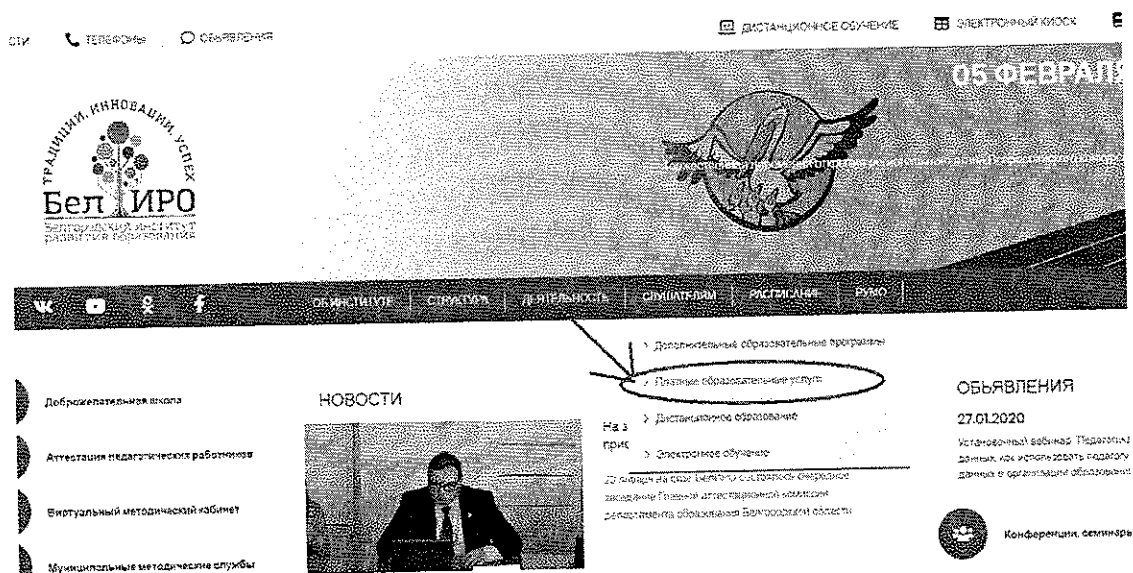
сти ТЕЛЕФОНЫ ОБЪЯВЛЕНИЯ

ДИСТАНЦИОННОЕ ОБУЧЕНИЕ ЭЛЕКТРОННЫЙ КИОСК

05 ФЕВРАЛ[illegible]

ТРАДИЦИИ, ИННОВАЦИИ, УСПЕХ

БелИРО

Белгородский институт развития образования

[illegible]

ОБ ИНСТИТУТЕ СТРУКТУРА ДЕЯТЕЛЬНОСТЬ СЛУШАТЕЛЯМ РАСПИСАНИЕ РУМО

> Дополнительные образовательные программы

> Платные образовательные услуги

> Дистанционное образование

> Электронное обучение

Доброжелательная школа

Аттестация педагогических работников

Виртуальный методический кабинет

Муниципальные методические службы

НОВОСТИ

На з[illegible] прис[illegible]

23 января на базе БелИРО состоялось очередное заседание Главной аттестационной комиссии департамента образования Белгородской области

ОБЪЯВЛЕНИЯ

27.01.2020

Установочный вебинар "Педагогиче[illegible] данных, как использовать педагогу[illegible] данных в организациях образовани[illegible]

Конференции, семинары